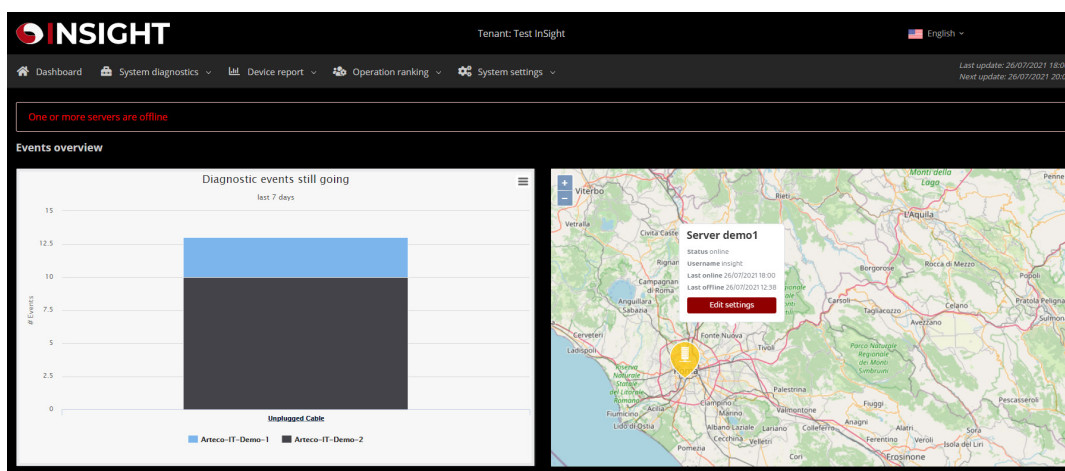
INSIGHT

Tenant: Test InSight

English

Dashboard System diagnostics Device report Operation ranking System settings

Last update: 26/07/2021 18:0
Next update: 26/07/2021 20:0

One or more servers are offline

Events overview

Diagnostic events still going

last 7 days

15
12.5
10
7.5
5
2.5
0

# Events

Unplugged Cable

Arteco-IT-Demo-1 Arteco-IT-Demo-2

+
−

Server demo1

Status online
Username insight
Last online 26/07/2021 18:00
Last offline 26/07/2021 12:38

Edit settings

Viterbo
Rieti
Monti della Laga
Penne
Vetralla
Civita Castellana
L'Aquila
Rignano
Campagnano di Roma
Bergorose
Rocca di Mezzo
Anguillara Sabazia
Carsoli
Tagliacozzo
Celano
Pratola Peligna
Sulmona
Avezzano
Cerveteri
Ladispoli
Fonte Nuova
Tivoli
Parco Naturale Regionale dei Monti Simbruini
Riserva Naturale Statale del Litorale Romano
Palestrina
Fiumicino
Acilia
Ciampino
Marino
Valmontone
Fiuggi
Pescasseroli
Lido di Ostia
Albano Laziale
Lariano
Colleferro
Anagni
Alatri
Sora
Cecchina
Velletri
Ferentino
Veroli
Isola del Liri
Pomezia
Cori
Frosinone